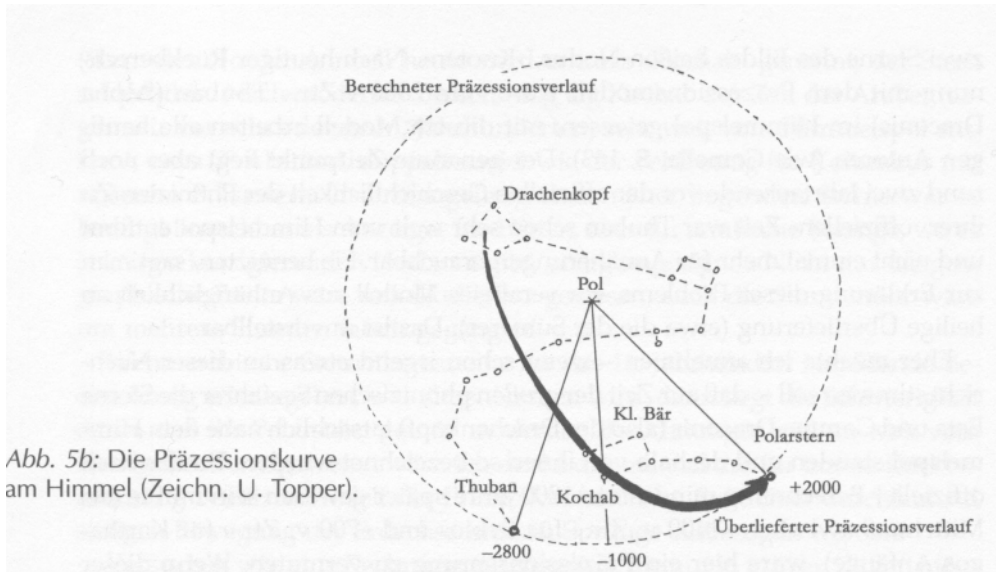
Berechneter Präzessionsverlauf

Drachenkopf

Pol

Kl. Bär

Polarstern

Thuban

Kochab

+2000

Überlieferter Präzessionsverlauf

−2800

−1000

Abb. 5b: Die Präzessionskurve am Himmel (Zeichn. U. Topper)